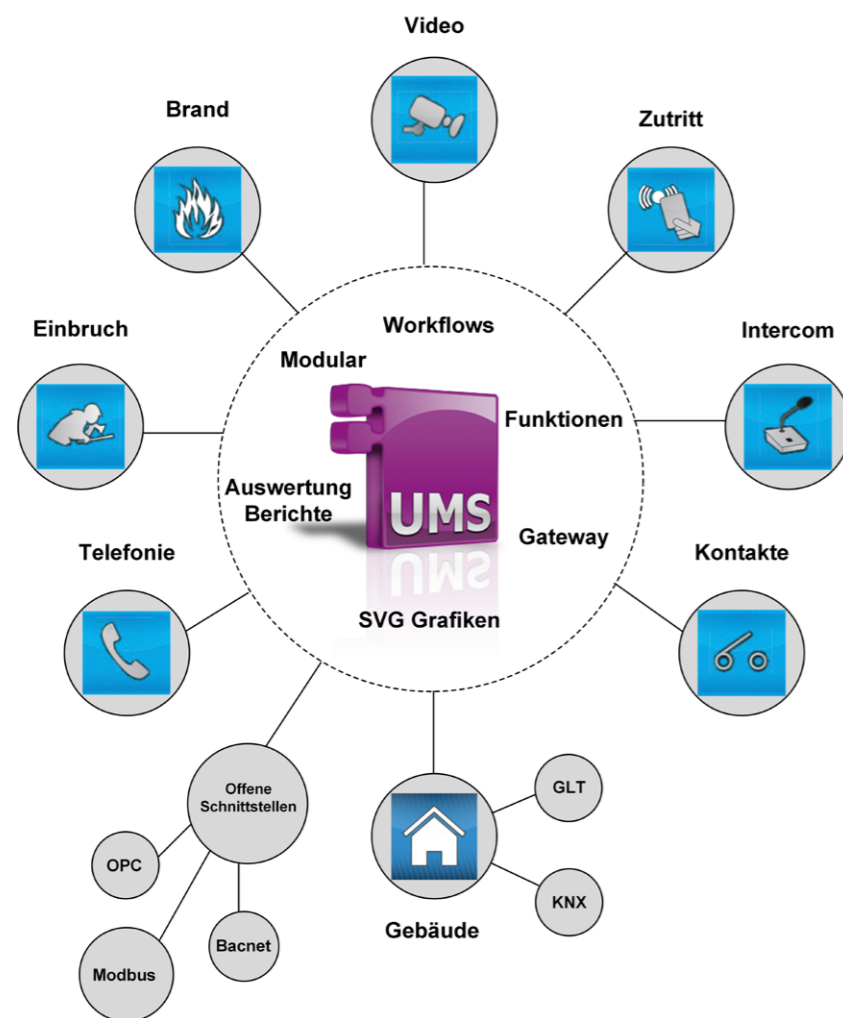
Video

Brand

Zutritt

Workflows

Modular

Einbruch

Intercom

Funktionen

UMS

Auswertung Berichte

Gateway

Telefonie

Kontakte

SVG Grafiken

Offene Schnittstellen

GLT

OPC

KNX

Bacnet

Gebäude

Modbus